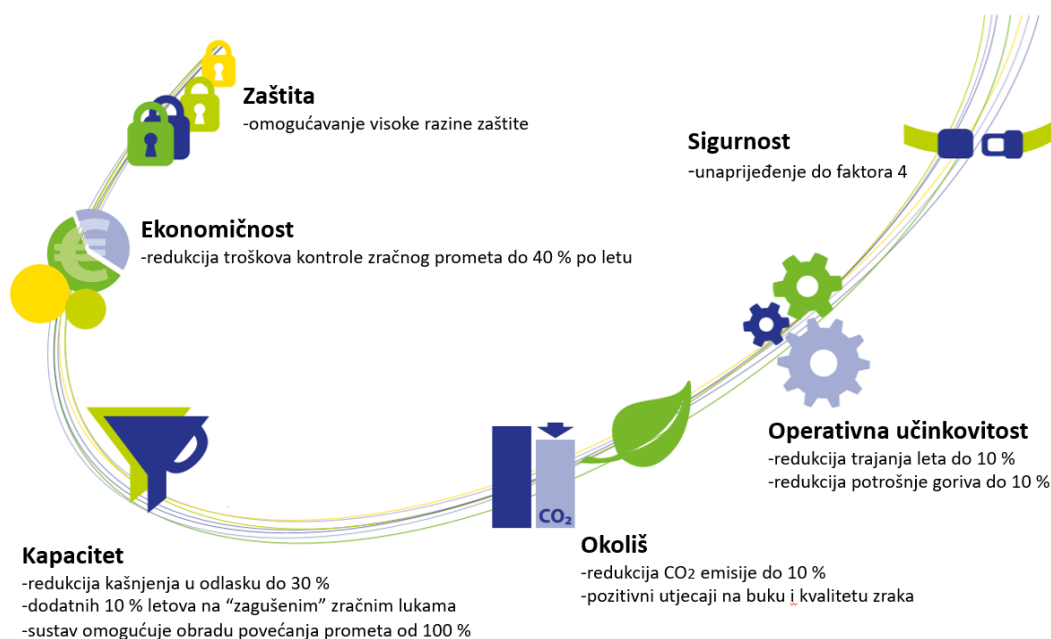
Zaštita
-omogućavanje visoke razine zaštite

Sigurnost
-unaprijeđenje do faktora 4

Ekonomičnost
-redukcija troškova kontrole zračnog prometa do 40 % po letu

Operativna učinkovitost
-redukcija trajanja leta do 10 %
-redukcija potrošnje goriva do 10 %

$CO_2$

Kapacitet
-redukcija kašnjenja u odlasku do 30 %
-dodatnih 10 % letova na “zagušenim” zračnim lukama
-sustav omogućuje obradu povećanja prometa od 100 %

Okoliš
-redukcija $CO_2$ emisije do 10 %
-pozitivni utjecaji na buku i kvalitetu zraka